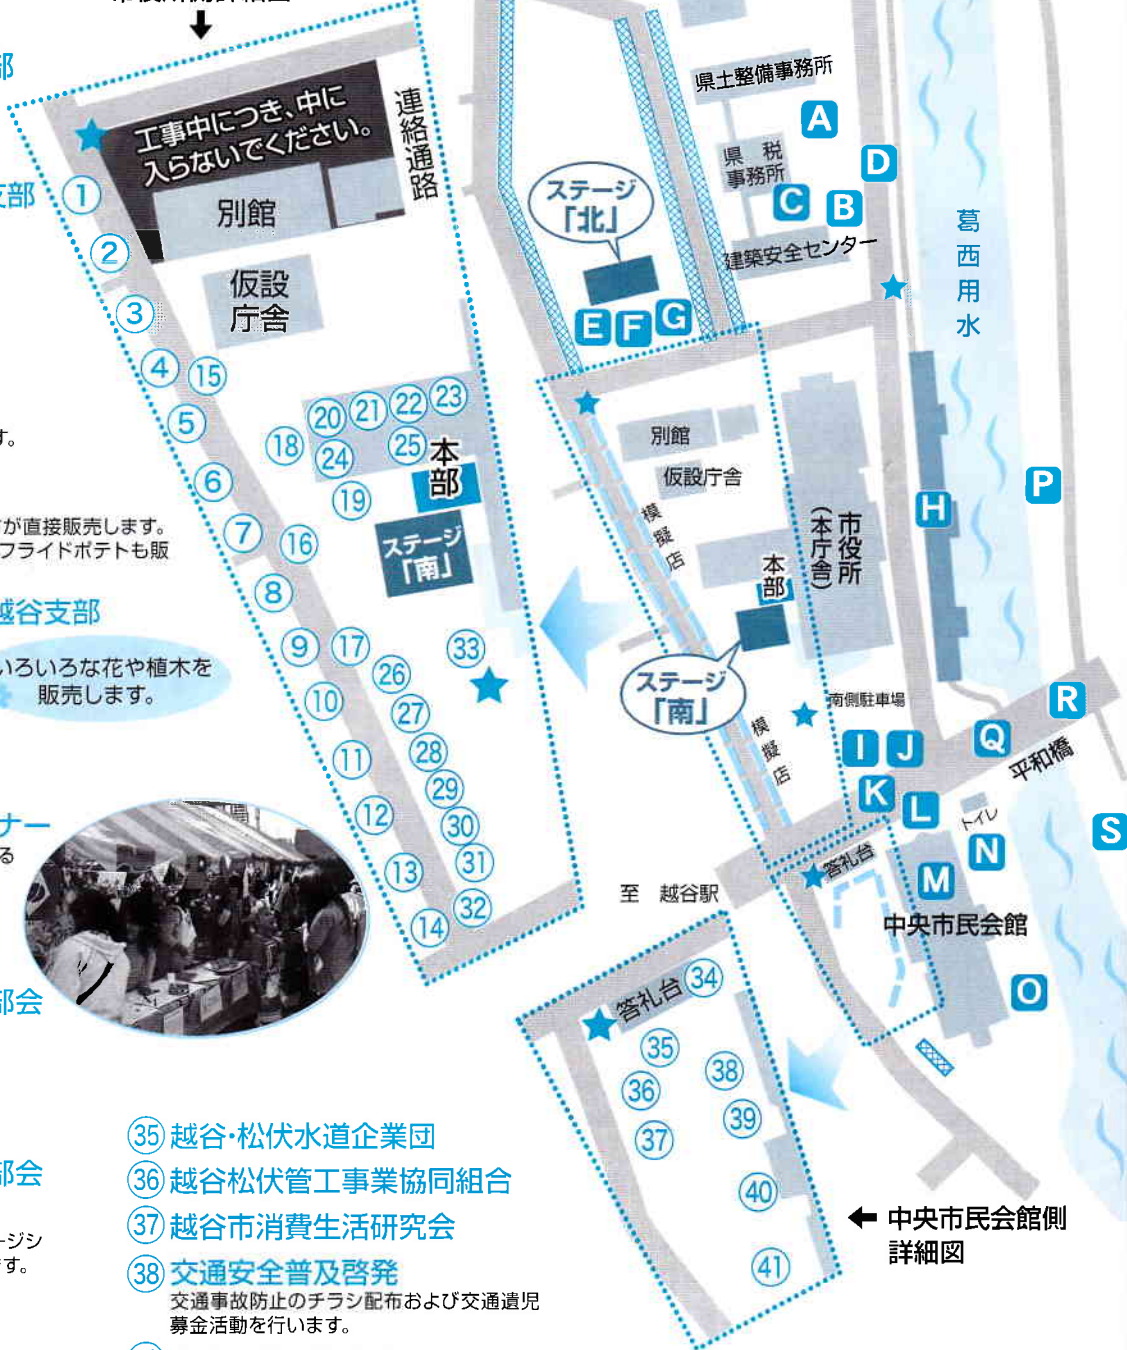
部

支部

す。

が直接販売します。
フライドポテトも販

越谷支部
いろいろな花や植木を
販売します。

ナー
る

部会

部会

ージシ
す。

工事中につき、中に
入らないでください。

連絡通路

別館

仮設
庁舎

①
②
③
④ ⑮
⑤
⑥
⑦ ⑯
⑧
⑨ ⑰
⑩
⑪
⑫
⑬
⑭
⑱
⑲
⑳ ㉑ ㉒ ㉓
㉔ ㉕
㉖
㉗
㉘
㉙
㉚
㉛
㉜
㉝

本部

ステージ
「南」

県土整備事務所
A
県税
事務所
C B
D
建築安全センター

ステージ
「北」
E F G

葛西用水

別館
仮設庁舎
模擬店
市役所
(本庁舎)
本部
H
P

ステージ
「南」

模擬店
南側駐車場
I J
K L
Q
R
平和橋
トイレ
N
S
答礼台
M
中央市民会館
O

至 越谷駅

答礼台 ㉞
㉟
㊱
㊲
㊳
㊴
㊵
㊶

← 中央市民会館側
詳細図

㉟ 越谷・松伏水道企業団
㊱ 越谷松伏管工事業協同組合
㊲ 越谷市消費生活研究会
㊳ 交通安全普及啓発
交通事故防止のチラシ配布および交通遺児募金活動を行います。